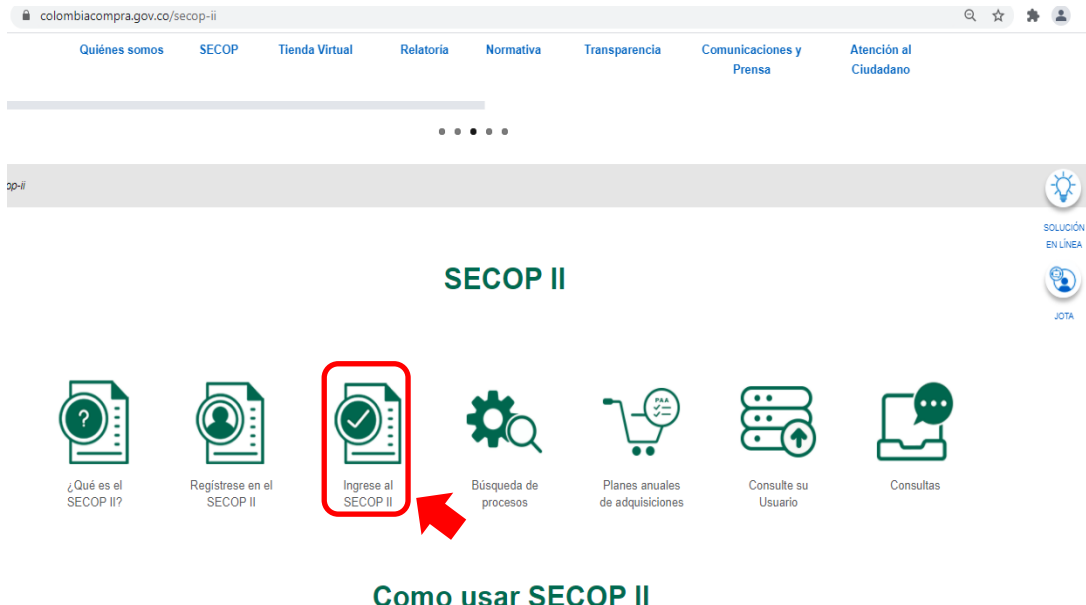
colombiacompra.gov.co/secop-ii

Quiénes somos SECOP Tienda Virtual Relatoría Normativa Transparencia Comunicaciones y Prensa Atención al Ciudadano

op-ii

SOLUCIÓN EN LÍNEA

JOTA

SECOP II

PAA

¿Qué es el SECOP II?

Regístrese en el SECOP II

Ingrese al SECOP II

Búsqueda de procesos

Planes anuales de adquisiciones

Consulte su Usuario

Consultas

Como usar SECOP II